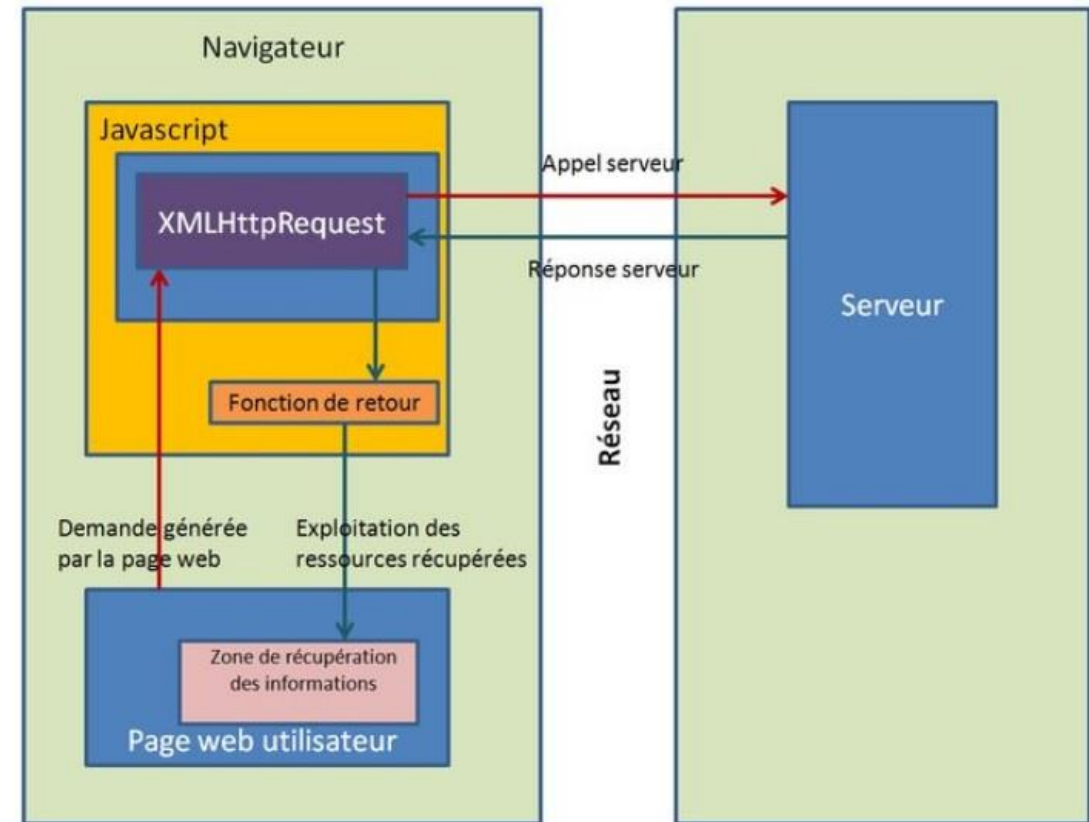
Navigateur

Javascript

XMLHttpRequest

Appel serveur

Réponse serveur

Serveur

Fonction de retour

Réseau

Demande générée par la page web

Exploitation des ressources récupérées

Zone de récupération des informations

Page web utilisateur